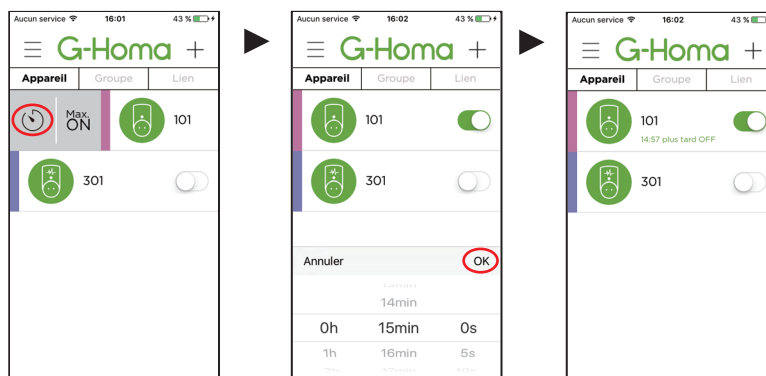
Aucun service 16:01 43 %

G-Homa

Appareil Groupe Lien

Max. ON

101

301

Aucun service 16:02 43 %

G-Homa

Appareil Groupe Lien

101

301

Annuler OK

14min

0h 15min 0s

1h 16min 5s

Aucun service 16:02 43 %

G-Homa

Appareil Groupe Lien

101

14:57 plus tard OFF

301